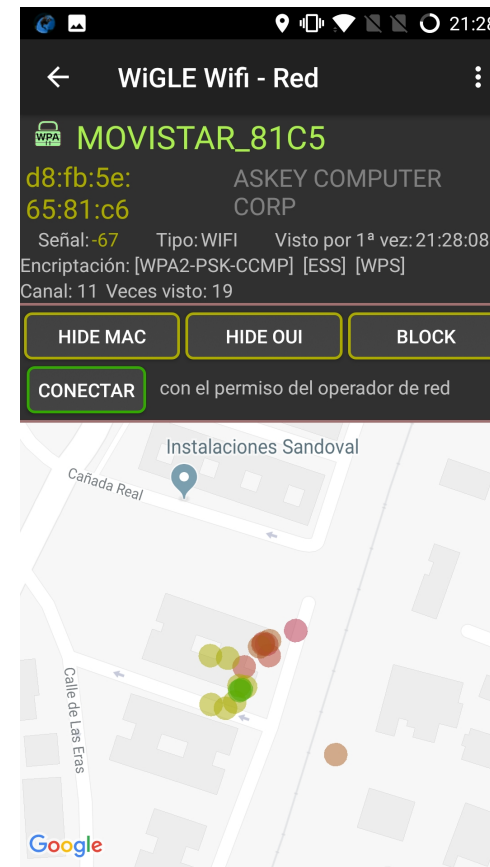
21:28

WiGLE Wifi - Red

WPA MOVISTAR_81C5

d8:fb:5e:65:81:c6

ASKEY COMPUTER CORP

Señal: -67 Tipo: WIFI Visto por 1ª vez: 21:28:08

Encriptación: [WPA2-PSK-CCMP] [ESS] [WPS]

Canal: 11 Veces visto: 19

HIDE MAC HIDE OUI BLOCK

CONECTAR con el permiso del operador de red

Instalaciones Sandoval

Cañada Real

Calle de Las Eras

Google